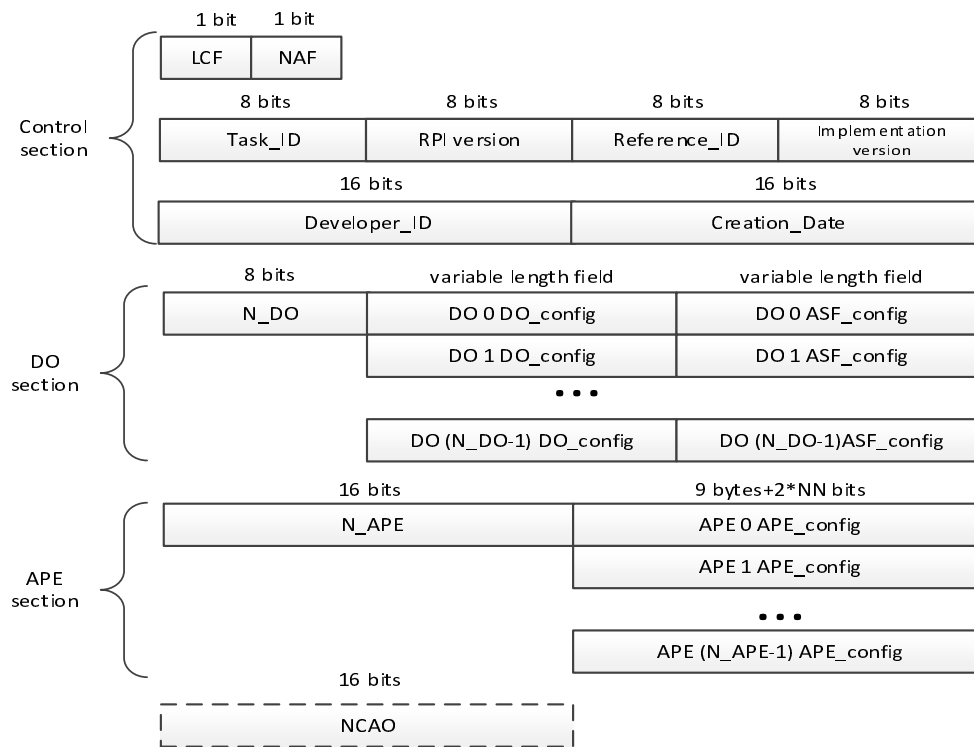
Control section

1 bit 1 bit

| LCF | NAF |
|---|---|

| 8 bits | 8 bits | 8 bits | 8 bits |
|---|---|---|---|
| Task_ID | RPI version | Reference_ID | Implementation version |

| 16 bits | 16 bits |
|---|---|
| Developer_ID | Creation_Date |

DO section

| 8 bits | variable length field | variable length field |
|---|---|---|
| N_DO | DO 0 DO_config | DO 0 ASF_config |
| | DO 1 DO_config | DO 1 ASF_config |
| | • • • | |
| | DO (N_DO-1) DO_config | DO (N_DO-1)ASF_config |

APE section

| 16 bits | 9 bytes+2*NN bits |
|---|---|
| N_APE | APE 0 APE_config |
| | APE 1 APE_config |
| | • • • |
| | APE (N_APE-1) APE_config |

16 bits

NCAO